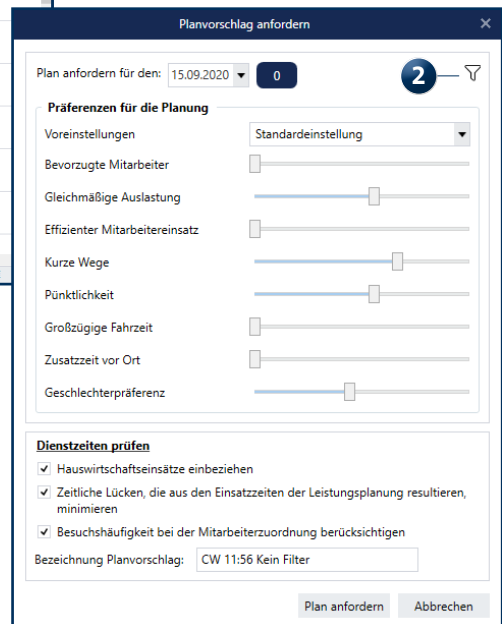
Planvorschlag anfordern

Plan anfordern für den: 15.09.2020 0

2

Präferenzen für die Planung

Voreinstellungen Standardeinstellung

Bevorzugte Mitarbeiter

Gleichmäßige Auslastung

Effizienter Mitarbeitereinsatz

Kurze Wege

Pünktlichkeit

Großzügige Fahrzeit

Zusatzzeit vor Ort

Geschlechterpräferenz

Dienstzeiten prüfen

Hauswirtschaftseinsätze einbeziehen

Zeitliche Lücken, die aus den Einsatzzeiten der Leistungsplanung resultieren, minimieren

Besuchshäufigkeit bei der Mitarbeiterzuordnung berücksichtigen

Bezeichnung Planvorschlag: CW 11:56 Kein Filter

Plan anfordern Abbrechen